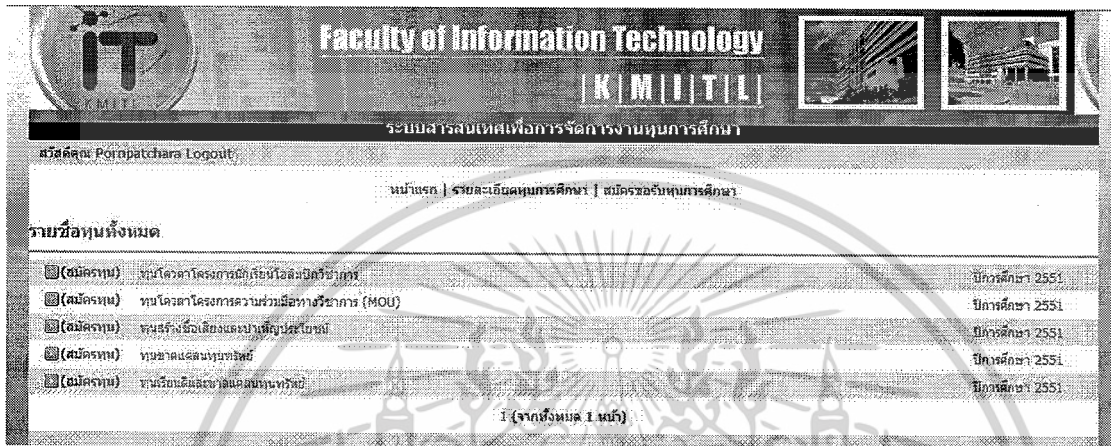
IT
KMITL

Faculty of Information Technology
|K|M|I|T|L|

ระบบสารสนเทศเพื่อการจัดการงานทุนการศึกษา

สวัสดีคุณ Pornpatchara Logout

หน้าแรก | รายละเอียดทุนการศึกษา | สมัครขอรับทุนการศึกษา

รายชื่อทุนทั้งหมด

| | | |
|---|---|---|
| (สมัครทุน) | ทุนโควตาโครงการนักเรียนโอลิมปิกวิชาการ | ปีการศึกษา 2551 |
| (สมัครทุน) | ทุนโควตาโครงการความร่วมมือทางวิชาการ (MOU) | ปีการศึกษา 2551 |
| (สมัครทุน) | ทุนสร้างชื่อเสียงและบำเพ็ญประโยชน์ | ปีการศึกษา 2551 |
| (สมัครทุน) | ทุนขาดแคลนทุนทรัพย์ | ปีการศึกษา 2551 |
| (สมัครทุน) | ทุนเรียนดีและขาดแคลนทุนทรัพย์ | ปีการศึกษา 2551 |

1 (จากทั้งหมด 1 หน้า)